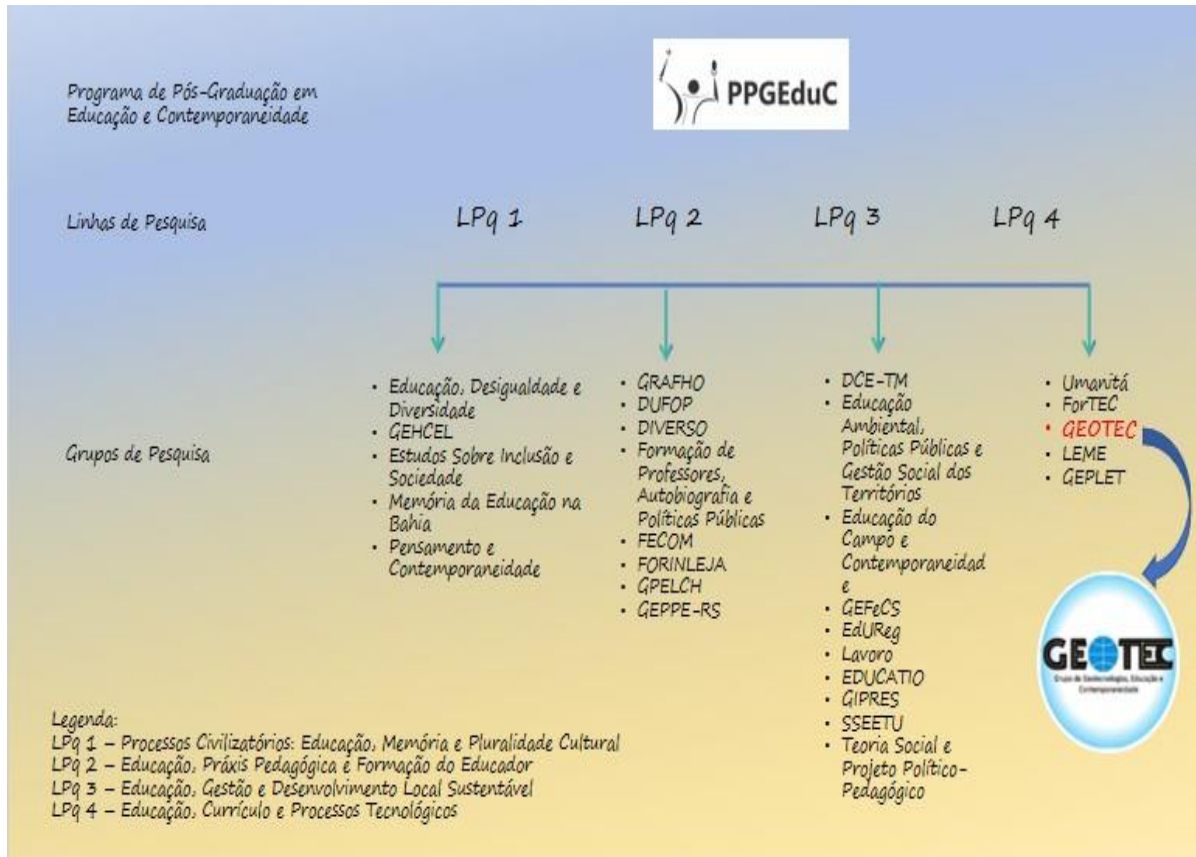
Programa de Pós-Graduação em Educação e Contemporaneidade

PPGEduC

Linhas de Pesquisa

LPq 1

LPq 2

LPq 3

LPq 4

Grupos de Pesquisa

• Educação, Desigualdade e Diversidade
• GEHCEL
• Estudos Sobre Inclusão e Sociedade
• Memória da Educação na Bahia
• Pensamento e Contemporaneidade

• GRAFHO
• DUFOP
• DIVERSO
• Formação de Professores, Autobiografia e Políticas Públicas
• FECOM
• FORINLEJA
• GPELCH
• GEPPE-RS

• DCE-TM
• Educação Ambiental, Políticas Públicas e Gestão Social dos Territórios
• Educação do Campo e Contemporaneidade
• GEFeCS
• EdUReg
• Lavoro
• EDUCATIO
• GIPRES
• SSEETU
• Teoria Social e Projeto Político-Pedagógico

• Umanitá
• ForTEC
• GEOTEC
• LEME
• GEPLET

GEOTEC
Grupo de Geotecnologias, Educação e Contemporaneidade

Legenda:
LPq 1 – Processos Civilizatórios: Educação, Memória e Pluralidade Cultural
LPq 2 – Educação, Práxis Pedagógica e Formação do Educador
LPq 3 – Educação, Gestão e Desenvolvimento Local Sustentável
LPq 4 – Educação, Currículo e Processos Tecnológicos